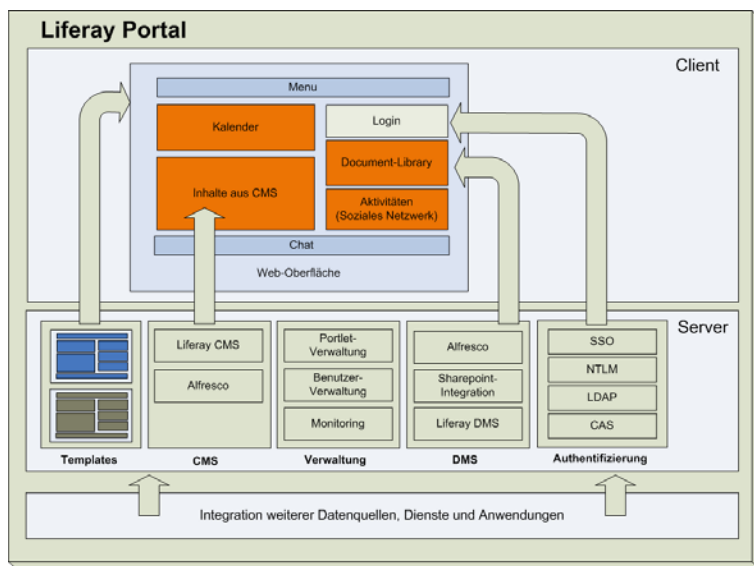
Liferay Portal

Client

Menu

Kalender

Login

Document-Library

Inhalte aus CMS

Aktivitäten (Soziales Netzwerk)

Chat

Web-Oberfläche

Server

Liferay CMS

Alfresco

Portlet-Verwaltung

Benutzer-Verwaltung

Monitoring

Alfresco

Sharepoint-Integration

Liferay DMS

SSO

NTLM

LDAP

CAS

Templates

CMS

Verwaltung

DMS

Authentifizierung

Integration weiterer Datenquellen, Dienste und Anwendungen